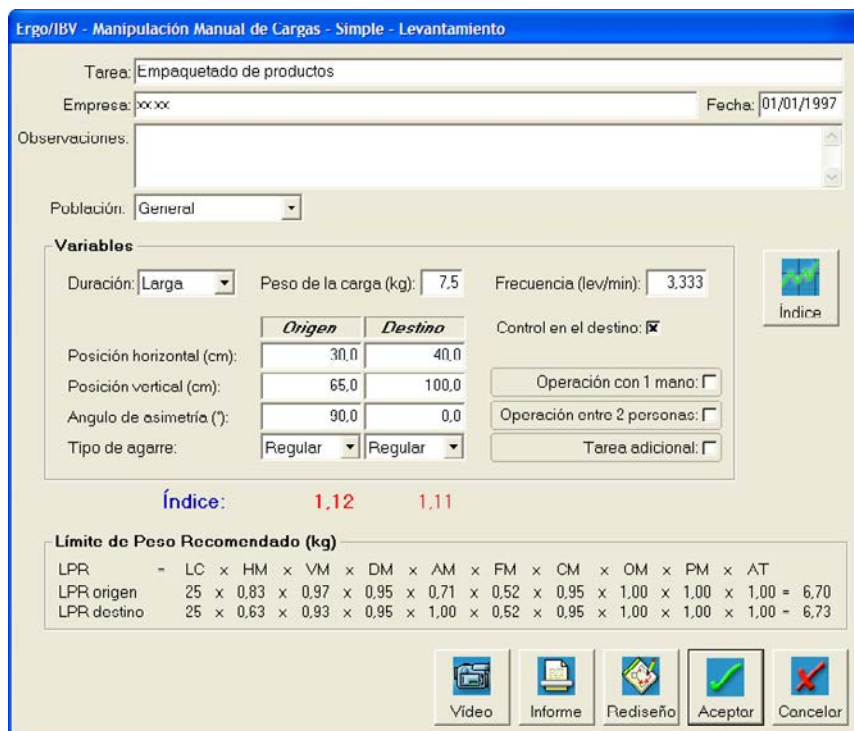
Ergo/IBV - Manipulación Manual de Cargas - Simple - Levantamiento

Tarea: Empaquetado de productos

Empresa: xxxx

Fecha: 01/01/1997

Observaciones:

Población: General

Variables

Duración: Larga

Peso de la carga (kg): 7,5

Frecuencia (lev/min): 3,333

Índice

| | Origen | Destino |
|---|---|---|
| Posición horizontal (cm): | 30,0 | 40,0 |
| Posición vertical (cm): | 65,0 | 100,0 |
| Angulo de asimetría (°): | 90,0 | 0,0 |
| Tipo de agarre: | Regular | Regular |

Control en el destino: ☒

Operación con 1 mano: ☐

Operación entre 2 personas: ☐

Tarea adicional: ☐

Índice: 1,12 1,11

Límite de Peso Recomendado (kg)

| | | | | | | | | | | | | | | | | | | | | | | | |
|---|---|---|---|---|---|---|---|---|---|---|---|---|---|---|---|---|---|---|---|---|---|---|---|
| LPR | = | LC | x | HM | x | VM | x | DM | x | AM | x | FM | x | CM | x | OM | x | PM | x | AT | | |
| LPR origen | | 25 | x | 0,83 | x | 0,97 | x | 0,95 | x | 0,71 | x | 0,52 | x | 0,95 | x | 1,00 | x | 1,00 | x | 1,00 | = | 6,70 |
| LPR destino | | 25 | x | 0,63 | x | 0,93 | x | 0,95 | x | 1,00 | x | 0,52 | x | 0,95 | x | 1,00 | x | 1,00 | x | 1,00 | = | 6,73 |

Vídeo Informe Rediseño Aceptar Cancelar